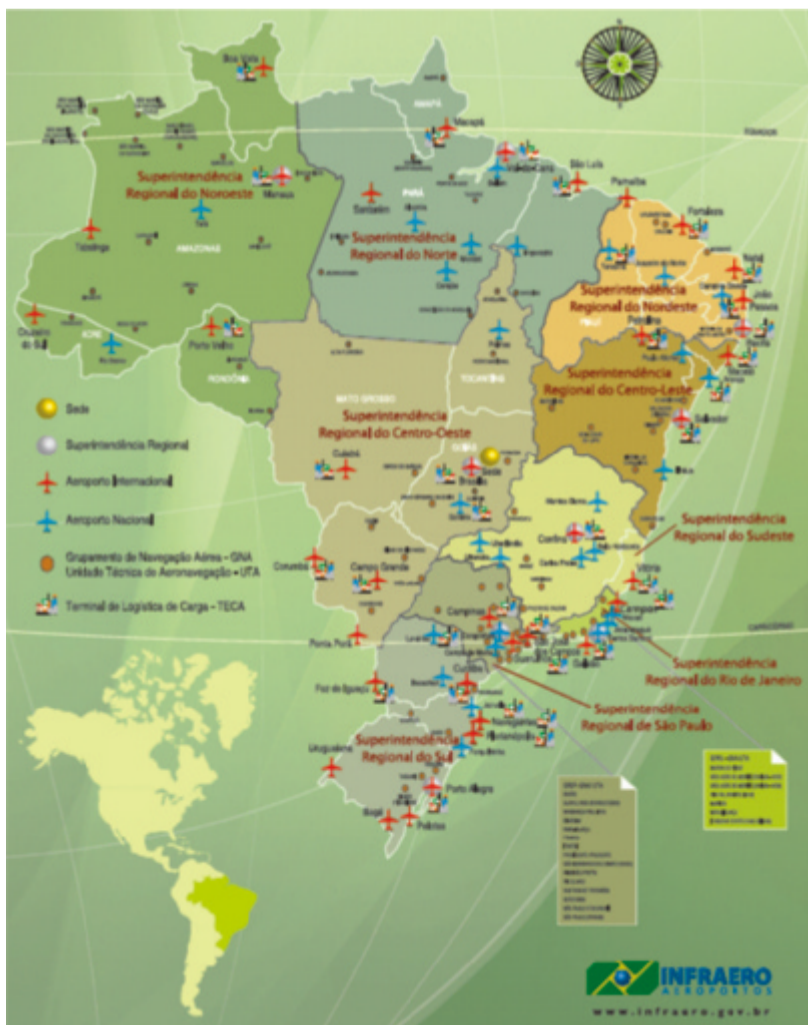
Superintendência Regional do Noroeste

Superintendência Regional do Norte

Superintendência Regional do Nordeste

Superintendência Regional do Centro-Leste

Superintendência Regional do Centro-Oeste

Superintendência Regional do Sudeste

Superintendência Regional do Rio de Janeiro

Superintendência Regional de São Paulo

Superintendência Regional do Sul

Boa Vista
Macapá
Manaus
Santarém
Belém
São Luís
Parnaíba
Fortaleza
Tabatinga
Cruzeiro do Sul
Rio Branco
Porto Velho
Petrolina
Salvador
Cuiabá
Brasília
Goiânia
Corumbá
Campo Grande
Belo Horizonte
Confins
Vitória
Campinas
Ponta Porã
Curitiba
Foz do Iguaçu
Uruguaiana
Porto Alegre
Pelotas
Bagé

AMAZONAS
PARÁ
AMAPÁ
ACRE
RONDÔNIA
MATO GROSSO
TOCANTINS
GOIÁS
PIAUÍ

Sede
Superintendência Regional
Aeroporto Internacional
Aeroporto Nacional
Grupamento de Navegação Aérea - GNA
Unidade Técnica de Aeronavegação - UTA
Terminal de Logística de Carga - TECA

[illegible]

INFRAERO
AEROPORTOS
www.infraero.gov.br